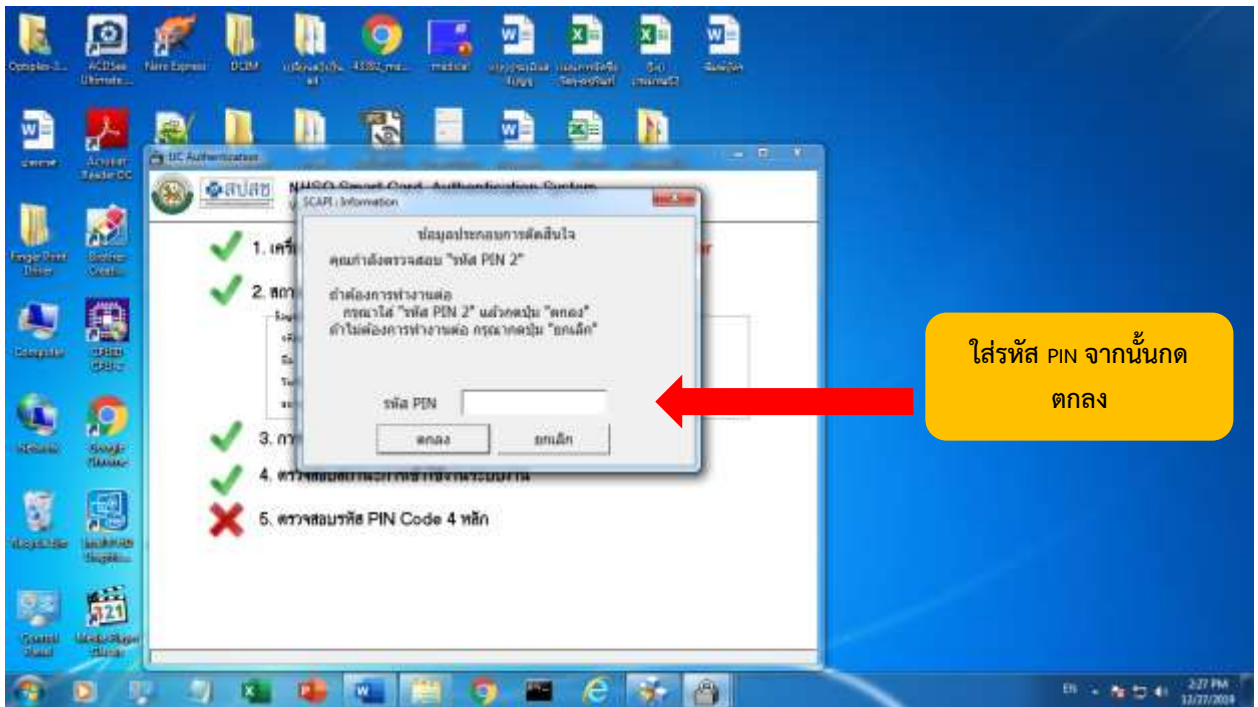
Optiplex-3... ACDSee Ultimate... Nero Express DCIM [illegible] 43392_ma... medical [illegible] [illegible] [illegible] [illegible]

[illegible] Acrobat Reader DC

UC Authentication

สปสช NHSO Smart Card Authentication System

SCAPI : Information

ข้อมูลประกอบการตัดสินใจ
คุณกำลังตรวจสอบ "รหัส PIN 2"

ถ้าต้องการทำงานต่อ
กรุณาใส่ "รหัส PIN 2" แล้วกดปุ่ม "ตกลง"
ถ้าไม่ต้องการทำงานต่อ กรุณากดปุ่ม "ยกเลิก"

รหัส PIN

ตกลง ยกเลิก

1. เตรี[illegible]

2. สถา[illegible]

3. กา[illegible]

4. ตรวจสอบสถานะการเข้าใช้งานระบบงาน

5. ตรวจสอบรหัส PIN Code 4 หลัก

ใส่รหัส PIN จากนั้นกด ตกลง

Computer Network Recycle Bin Control Panel

EN 2:27 PM 12/27/2019